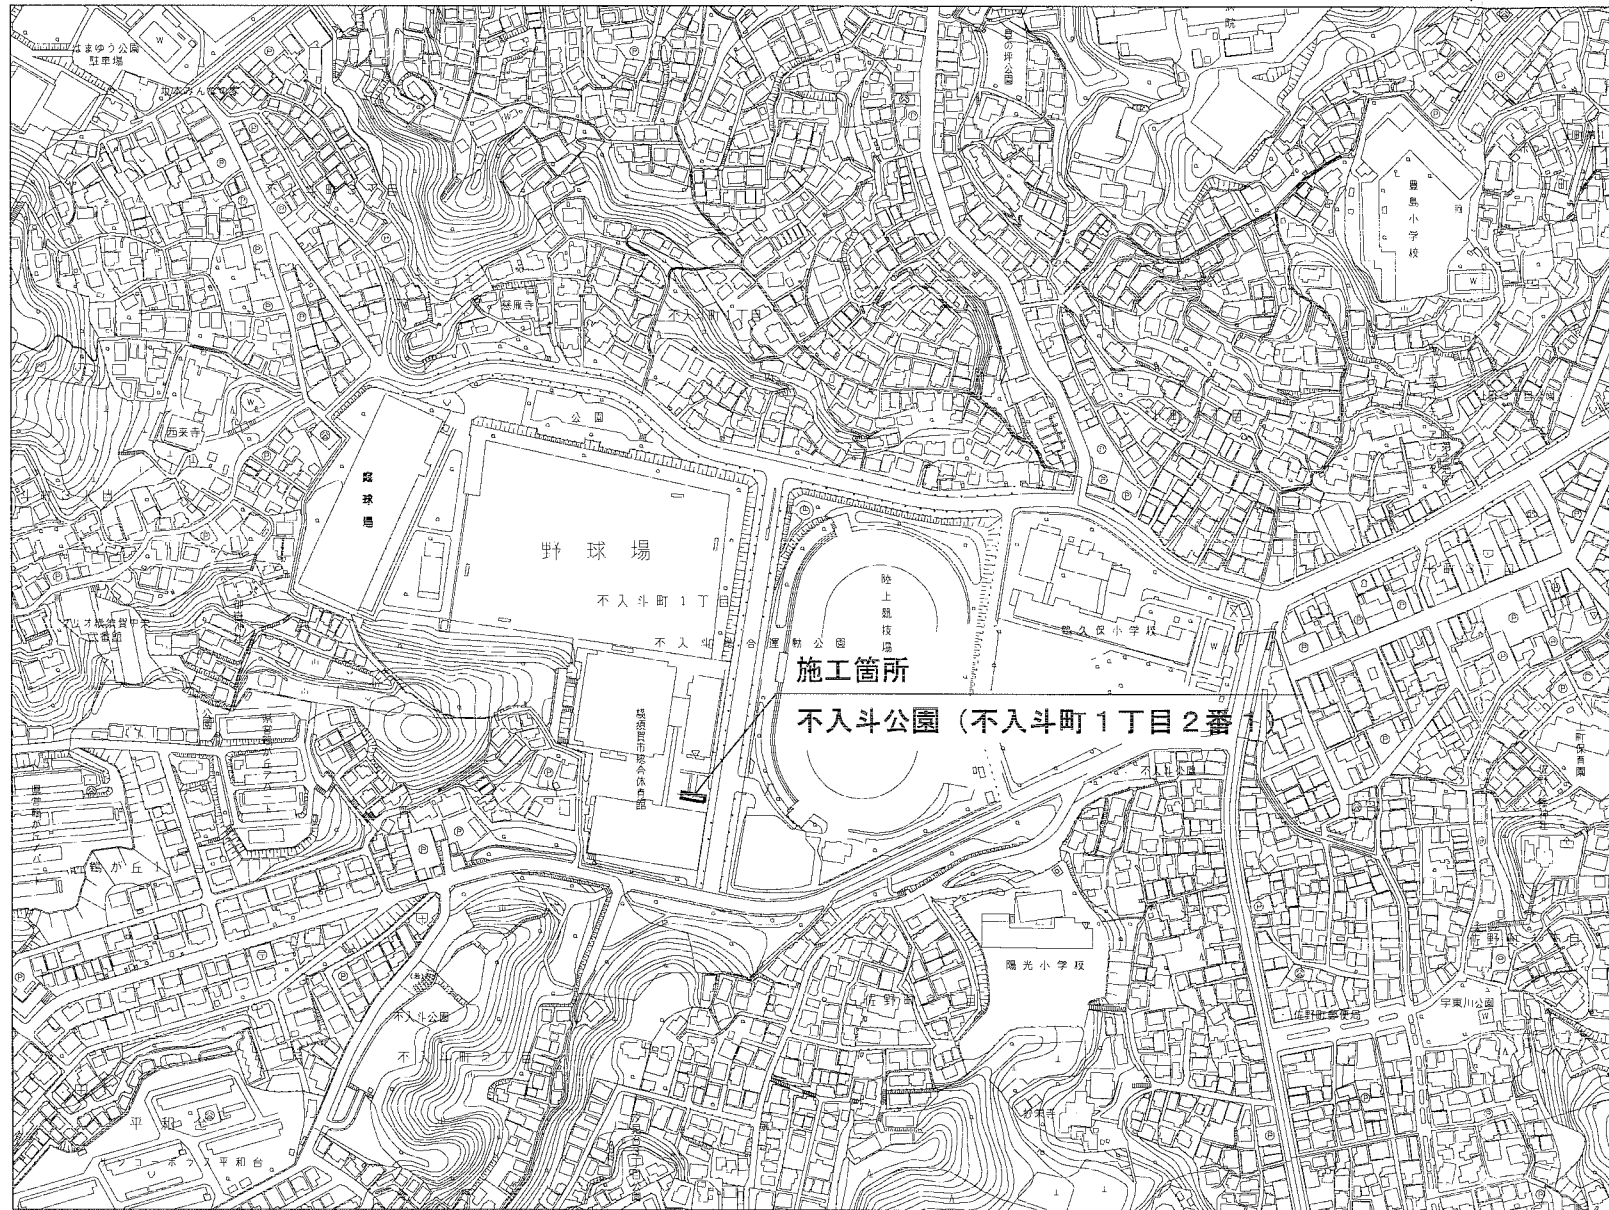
はまゆう公園
駐車場

豊島小学校

公園

庭球場

野球場

不入斗町1丁目

不入斗総合運動公園

陸上競技場

鶴久保小学校

施工箇所

不入斗公園（不入斗町1丁目2番1）

横須賀市総合体育館

陽光小学校

不入斗公園

佐野町

宇東川公園

平和台

鶴が丘